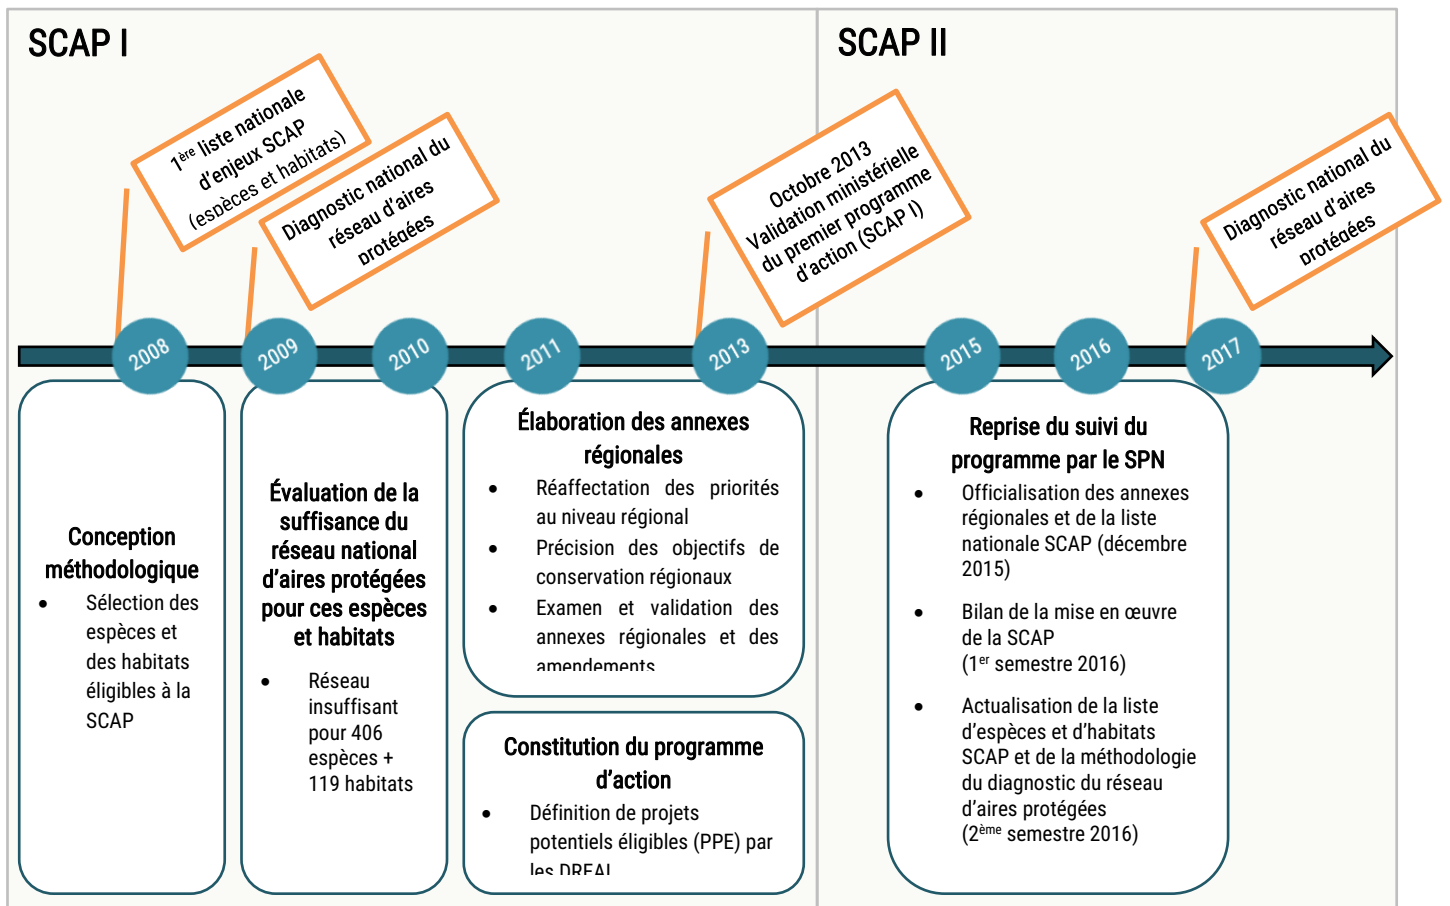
SCAP I

SCAP II

1$^{ère}$ liste nationale d'enjeux SCAP (espèces et habitats)

Diagnostic national du réseau d'aires protégées

Octobre 2013 Validation ministérielle du premier programme d'action (SCAP I)

Diagnostic national du réseau d'aires protégées

2008

2009

2010

2011

2013

2015

2016

2017

Conception méthodologique

- Sélection des espèces et des habitats éligibles à la SCAP

Évaluation de la suffisance du réseau national d'aires protégées pour ces espèces et habitats

- Réseau insuffisant pour 406 espèces + 119 habitats

Élaboration des annexes régionales

- Réaffectation des priorités au niveau régional
- Précision des objectifs de conservation régionaux
- Examen et validation des annexes régionales et des amendements

Constitution du programme d'action

- Définition de projets potentiels éligibles (PPE) par les DREAL

Reprise du suivi du programme par le SPN

- Officialisation des annexes régionales et de la liste nationale SCAP (décembre 2015)
- Bilan de la mise en œuvre de la SCAP (1$^{er}$ semestre 2016)
- Actualisation de la liste d'espèces et d'habitats SCAP et de la méthodologie du diagnostic du réseau d'aires protégées (2$^{ème}$ semestre 2016)